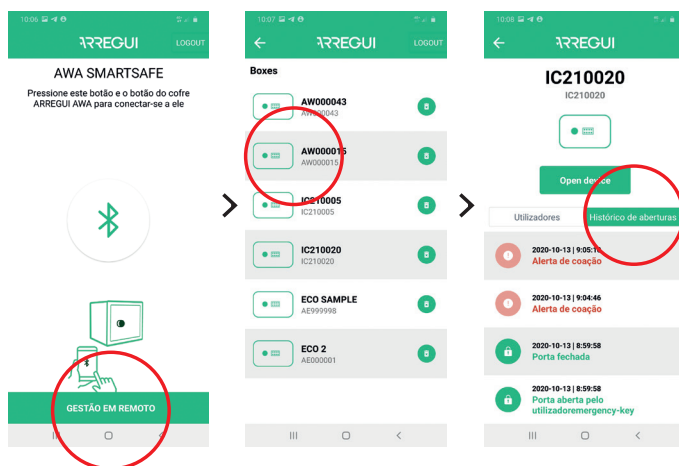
10:06

ARREGUI LOGOUT

AWA SMARTSAFE

Pressione este botão e o botão do cofre ARREGUI AWA para conectar-se a ele

GESTÃO EM REMOTO

10:07

ARREGUI LOGOUT

Boxes

AW000043
AW000043

AW000015
AW000015

IC210005
IC210005

IC210020
IC210020

ECO SAMPLE
AE999998

ECO 2
AE000001

10:08

ARREGUI

IC210020
IC210020

Open device

Utilizadores

Histórico de aberturas

2020-10-13 | 9:05:1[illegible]
Alerta de coação

2020-10-13 | 9:04:46
Alerta de coação

2020-10-13 | 8:59:58
Porta fechada

2020-10-13 | 8:59:58
Porta aberta pelo utilizadoremergency-key